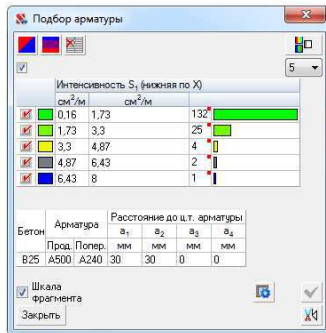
Подбор арматуры

5

Интенсивность $S_1$ (нижняя по X)

| | см²/м | см²/м | |
|---|---|---|---|
| | 0,16 | 1,73 | 132 |
| | 1,73 | 3,3 | 25 |
| | 3,3 | 4,87 | 4 |
| | 4,87 | 6,43 | 2 |
| | 6,43 | 8 | 1 |

| Бетон | Арматура | | Расстояние до ц.т. арматуры | | | |
|---|---|---|---|---|---|---|
| | Прод. | Попер. | $a_1$ мм | $a_2$ мм | $a_3$ мм | $a_4$ мм |
| B25 | A500 | A240 | 30 | 30 | 0 | 0 |

Шкала фрагмента

Закрыть